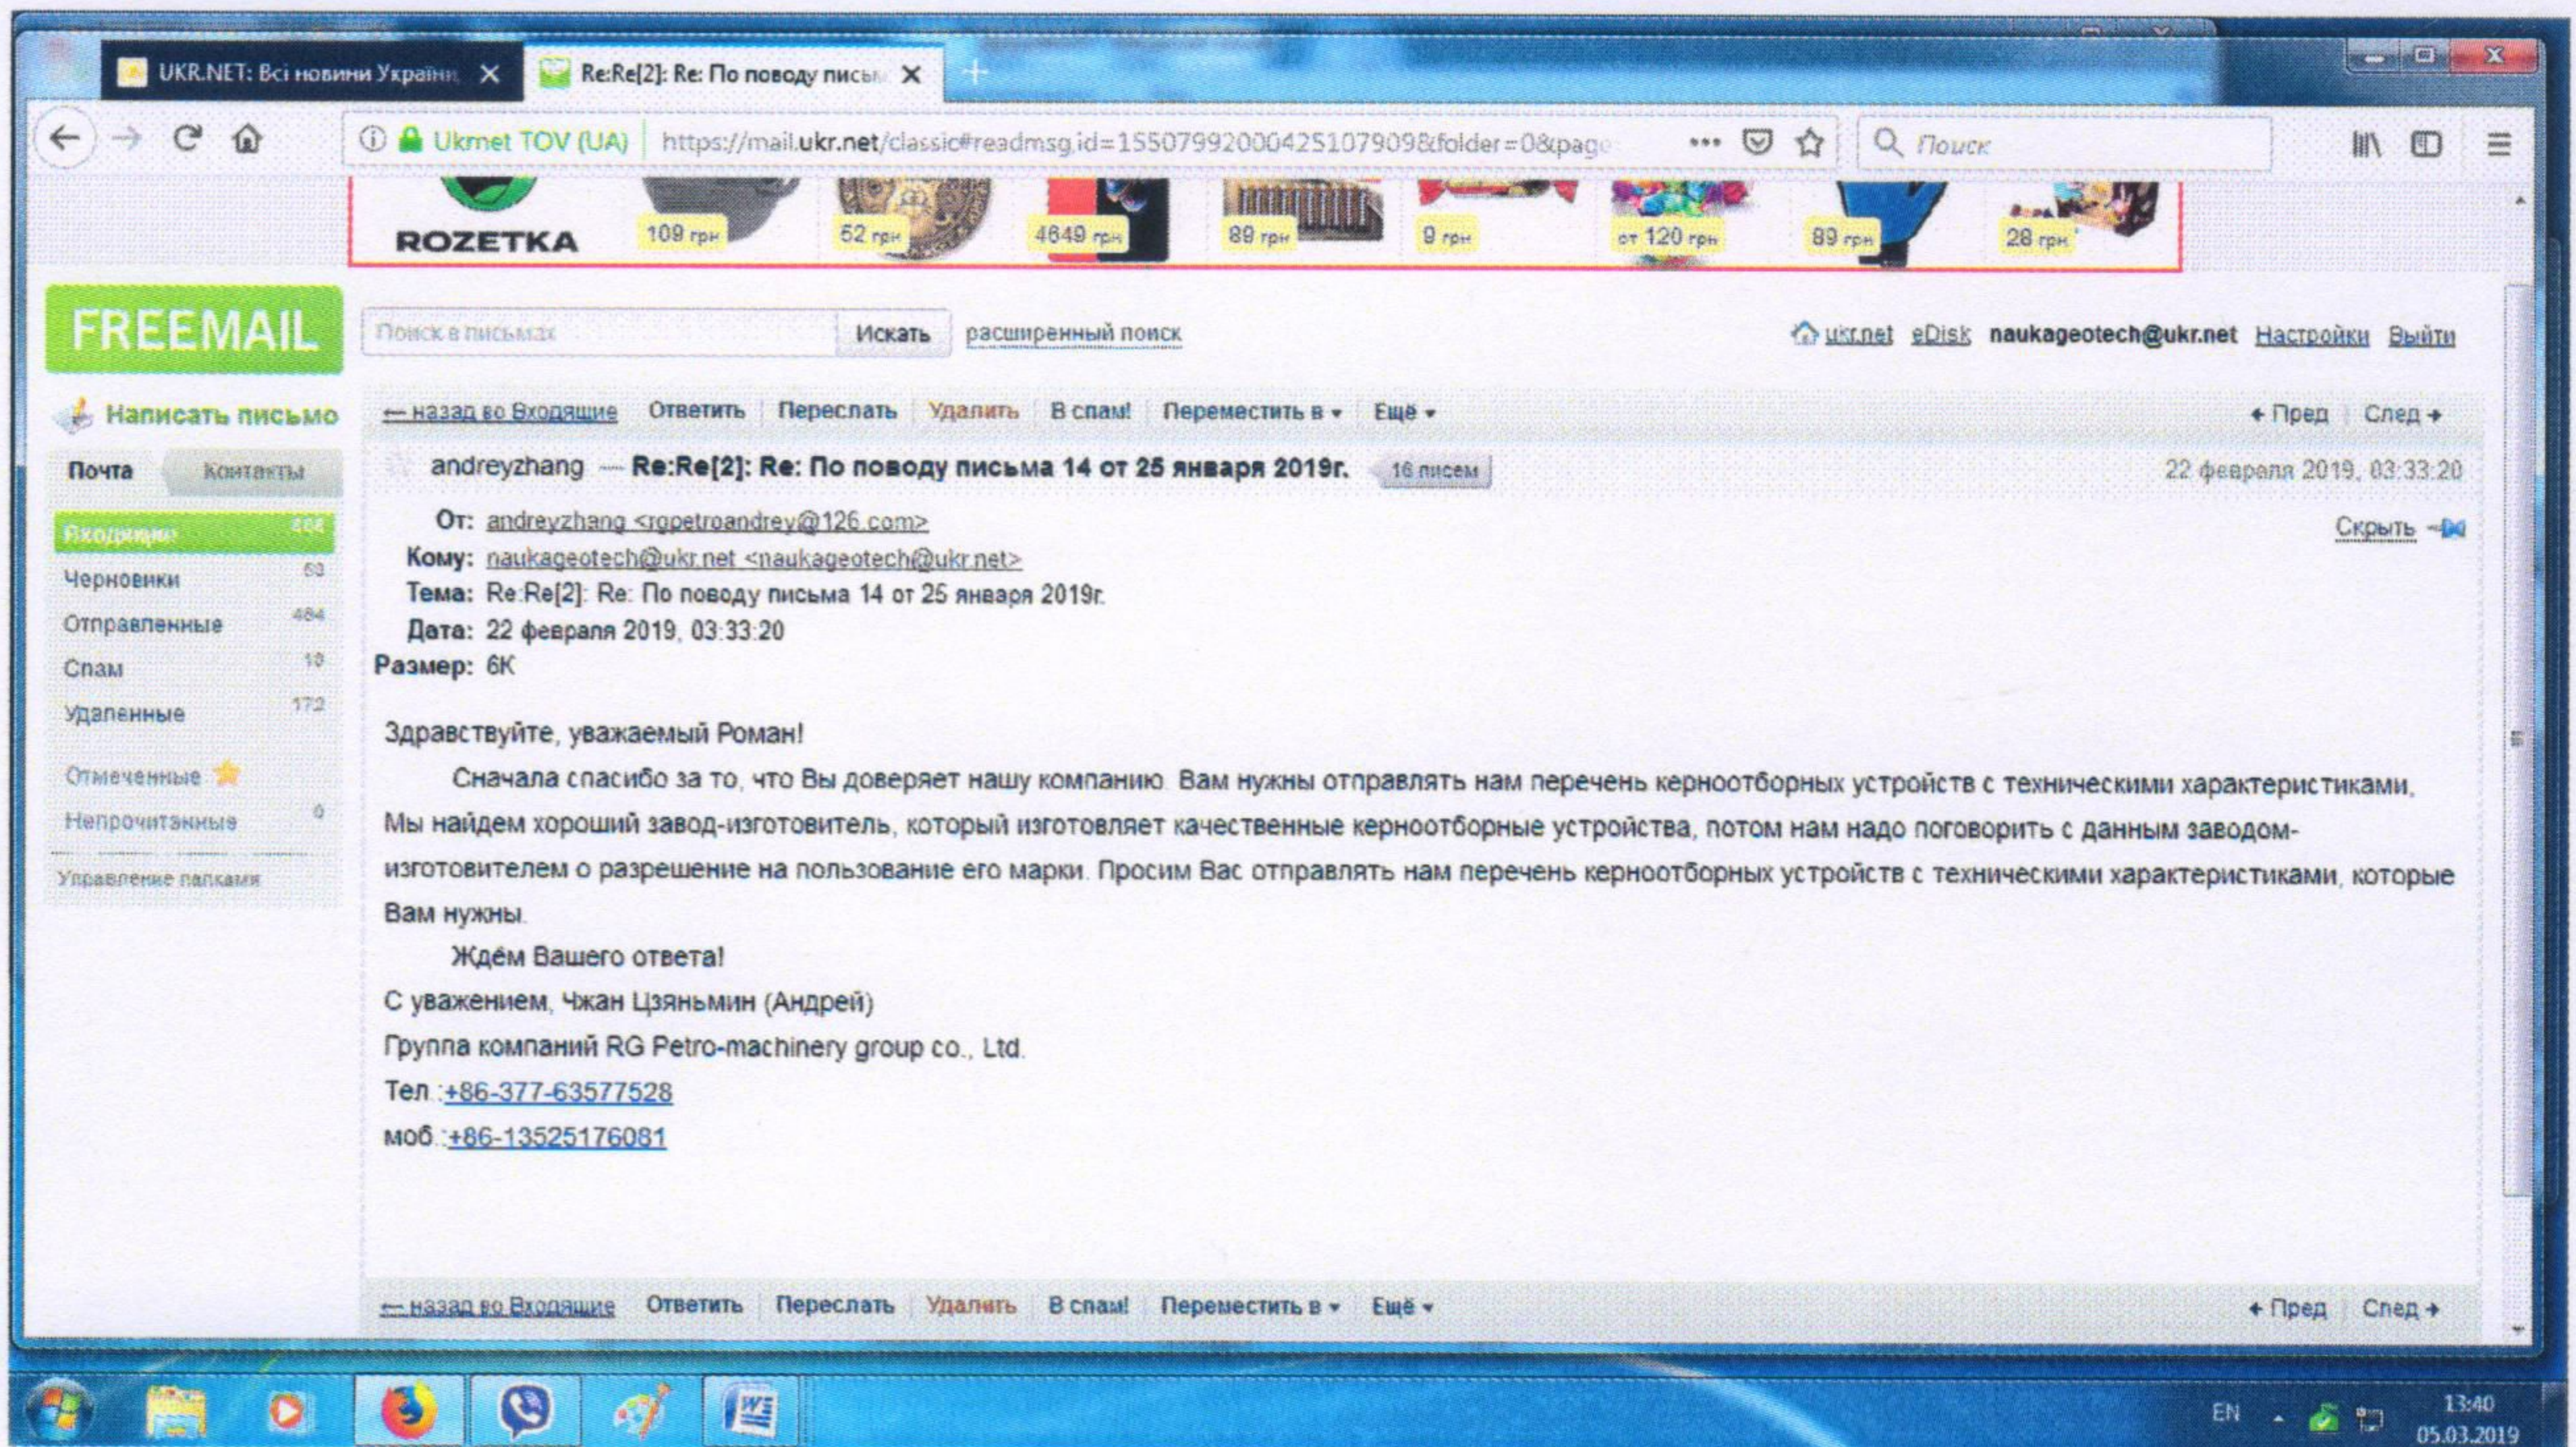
UKR.NET: Всі новини Україн ×   Re:Re[2]: Re: По поводу письм ×   +

Ukrnet TOV (UA) | https://mail.ukr.net/classic#readmsg.id=15507992000425107909&folder=0&page   Поиск

ROZETKA 109 грн 52 грн 4649 грн 89 грн 9 грн от 120 грн 89 грн 28 грн

FREEMAIL
Поиск в письмах | Искать | расширенный поиск
ukr.net eDisk naukageotech@ukr.net Настройки Выйти

Написать письмо
Почта Контакты
Входящие 486
Черновики 53
Отправленные 484
Спам 10
Удаленные 172
Отмеченные
Непрочитанные 0
Управление папками

← назад во Входящие | Ответить | Переслать | Удалить | В спам! | Переместить в ▾ | Ещё ▾   ← Пред | След →

andreyzhang — Re:Re[2]: Re: По поводу письма 14 от 25 января 2019г. 16 писем   22 февраля 2019, 03:33:20

От: andreyzhang <rgpetroandrey@126.com>
Кому: naukageotech@ukr.net <naukageotech@ukr.net>
Тема: Re:Re[2]: Re: По поводу письма 14 от 25 января 2019г.
Дата: 22 февраля 2019, 03:33:20
Размер: 6К
Скрыть

Здравствуйте, уважаемый Роман!

Сначала спасибо за то, что Вы доверяет нашу компанию. Вам нужны отправлять нам перечень керноотборных устройств с техническими характеристиками, Мы найдем хороший завод-изготовитель, который изготовляет качественные керноотборные устройства, потом нам надо поговорить с данным заводом-изготовителем о разрешение на пользование его марки. Просим Вас отправлять нам перечень керноотборных устройств с техническими характеристиками, которые Вам нужны.

Ждём Вашего ответа!

С уважением, Чжан Цзяньмин (Андрей)
Группа компаний RG Petro-machinery group co., Ltd.
Тел.:+86-377-63577528
моб.:+86-13525176081

← назад во Входящие | Ответить | Переслать | Удалить | В спам! | Переместить в ▾ | Ещё ▾   ← Пред | След →

EN 13:40 05.03.2019